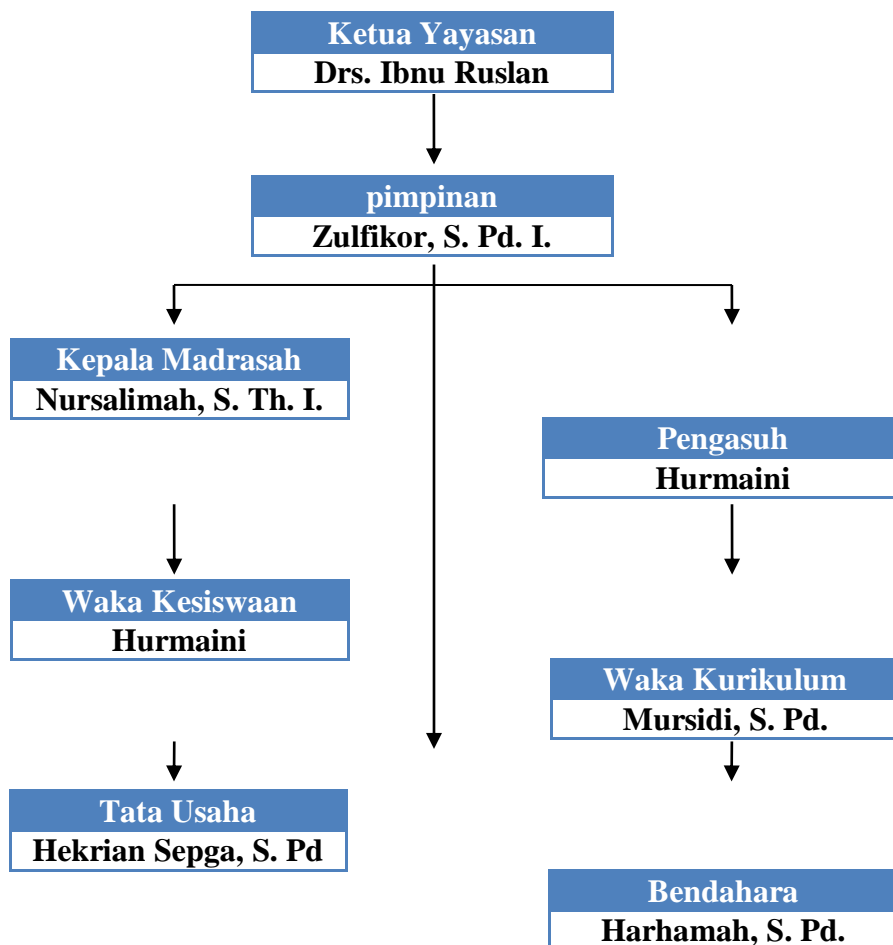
Ketua Yayasan
Drs. Ibnu Ruslan

pimpinan
Zulfikor, S. Pd. I.

Kepala Madrasah
Nursalimah, S. Th. I.

Waka Kesiswaan
Hurmaini

Tata Usaha
Hekrian Sepga, S. Pd

Pengasuh
Hurmaini

Waka Kurikulum
Mursidi, S. Pd.

Bendahara
Harhamah, S. Pd.